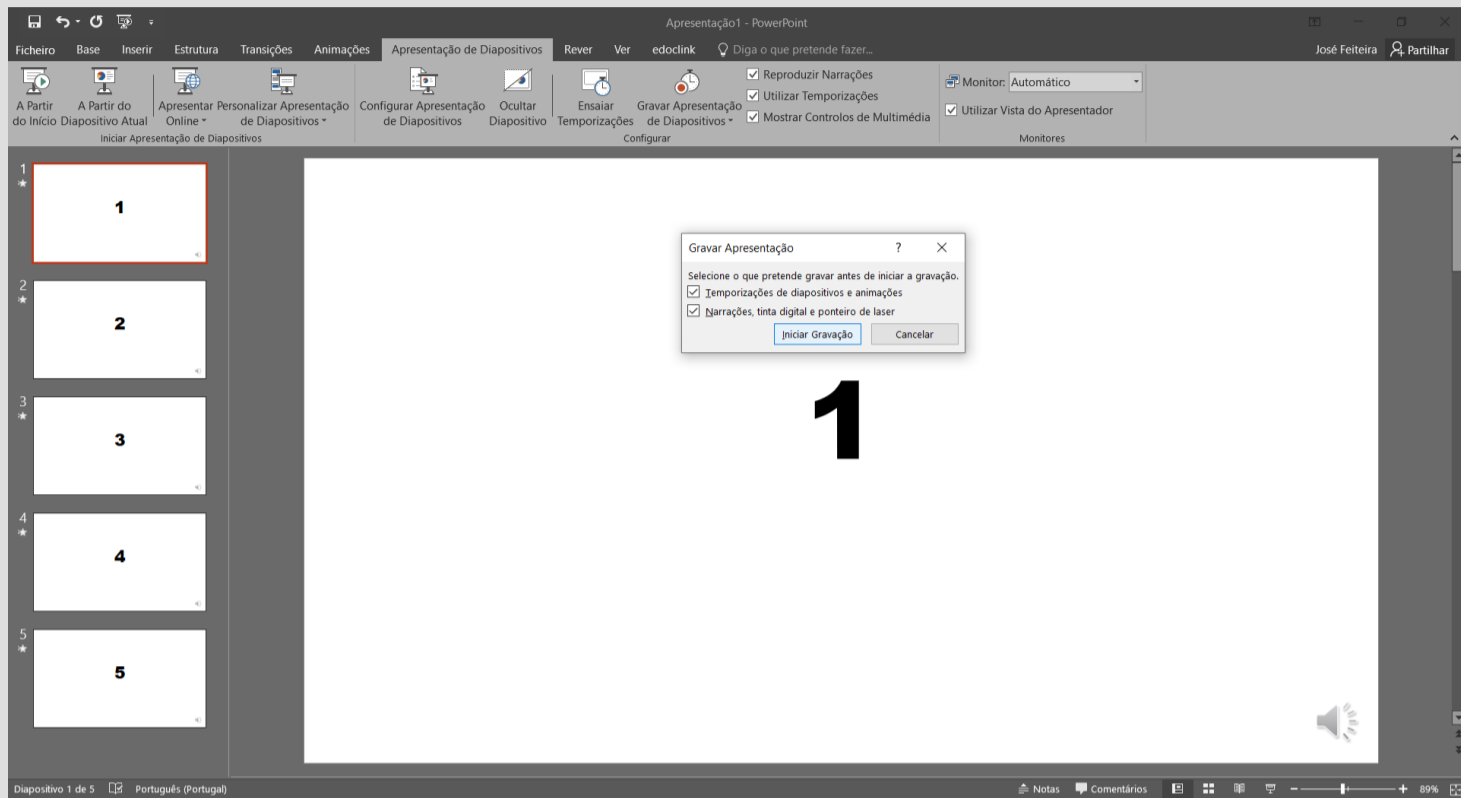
Apresentação1 - PowerPoint

Ficheiro Base Inserir Estrutura Transições Animações Apresentação de Diapositivos Rever Ver edoclink Diga o que pretende fazer...

José Feiteira Partilhar

A Partir do Início
A Partir do Diapositivo Atual
Apresentar Online
Personalizar Apresentação de Diapositivos
Iniciar Apresentação de Diapositivos

Configurar Apresentação de Diapositivos
Ocultar Diapositivo
Ensaiar Temporizações
Gravar Apresentação de Diapositivos
Reproduzir Narrações
Utilizar Temporizações
Mostrar Controlos de Multimédia
Configurar

Monitor: Automático
Utilizar Vista do Apresentador
Monitores

1
1
2
2
3
3
4
4
5
5

Gravar Apresentação ? ×

Selecione o que pretende gravar antes de iniciar a gravação.
Temporizações de diapositivos e animações
Narrações, tinta digital e ponteiro de laser
Iniciar Gravação Cancelar

1

Diapositivo 1 de 5 Português (Portugal) Notas Comentários 89%